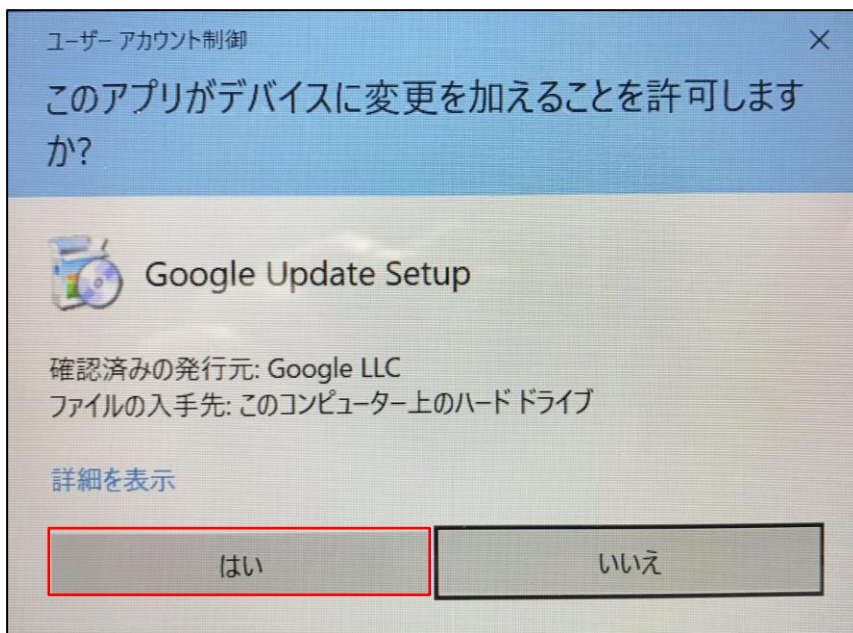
ユーザー アカウント制御

×

このアプリがデバイスに変更を加えることを許可しますか?

Google Update Setup

確認済みの発行元: Google LLC
ファイルの入手先: このコンピューター上のハード ドライブ

詳細を表示

はい

いいえ